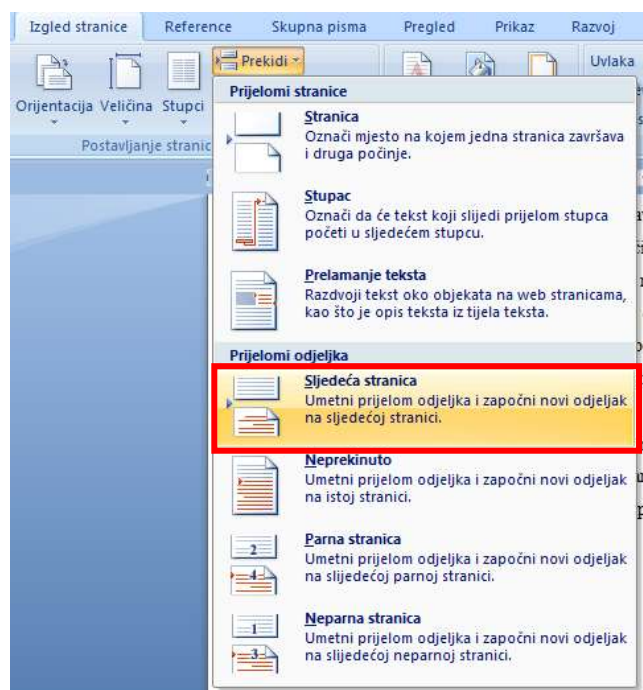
Izgled stranice | Reference | Skupna pisma | Pregled | Prikaz | Razvoj

Orijentacija | Veličina | Stupci | Prekidi | Uvlaka

Postavljanje stranic

Prijelomi stranice

Stranica
Označi mjesto na kojem jedna stranica završava i druga počinje.

Stupac
Označi da će tekst koji slijedi prijelom stupca početi u sljedećem stupcu.

Prelamanje teksta
Razdvoji tekst oko objekata na web stranicama, kao što je opis teksta iz tijela teksta.

Prijelomi odjeljka

Sljedeća stranica
Umetni prijelom odjeljka i započni novi odjeljak na sljedećoj stranici.

Neprekinuto
Umetni prijelom odjeljka i započni novi odjeljak na istoj stranici.

2
4
Parna stranica
Umetni prijelom odjeljka i započni novi odjeljak na sljedećoj parnoj stranici.

1
3
Neparna stranica
Umetni prijelom odjeljka i započni novi odjeljak na sljedećoj neparnoj stranici.